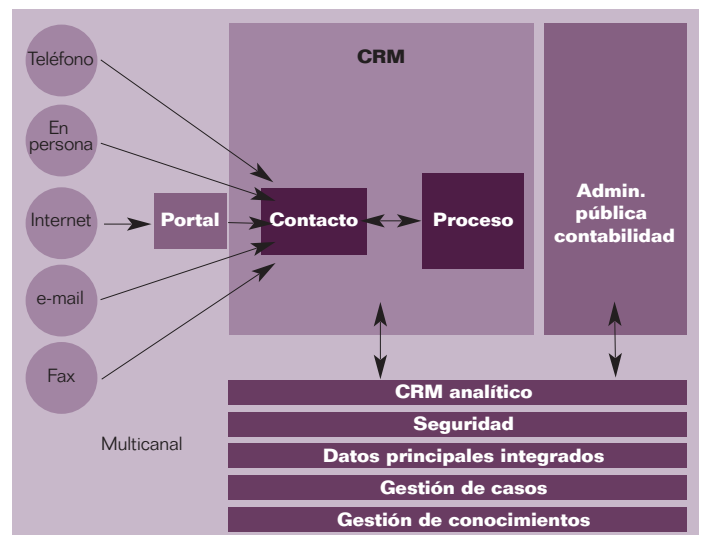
Teléfono

En persona

Internet

e-mail

Fax

Portal

CRM

Contacto

Proceso

Admin. pública contabilidad

CRM analítico

Seguridad

Datos principales integrados

Gestión de casos

Gestión de conocimientos

Multicanal